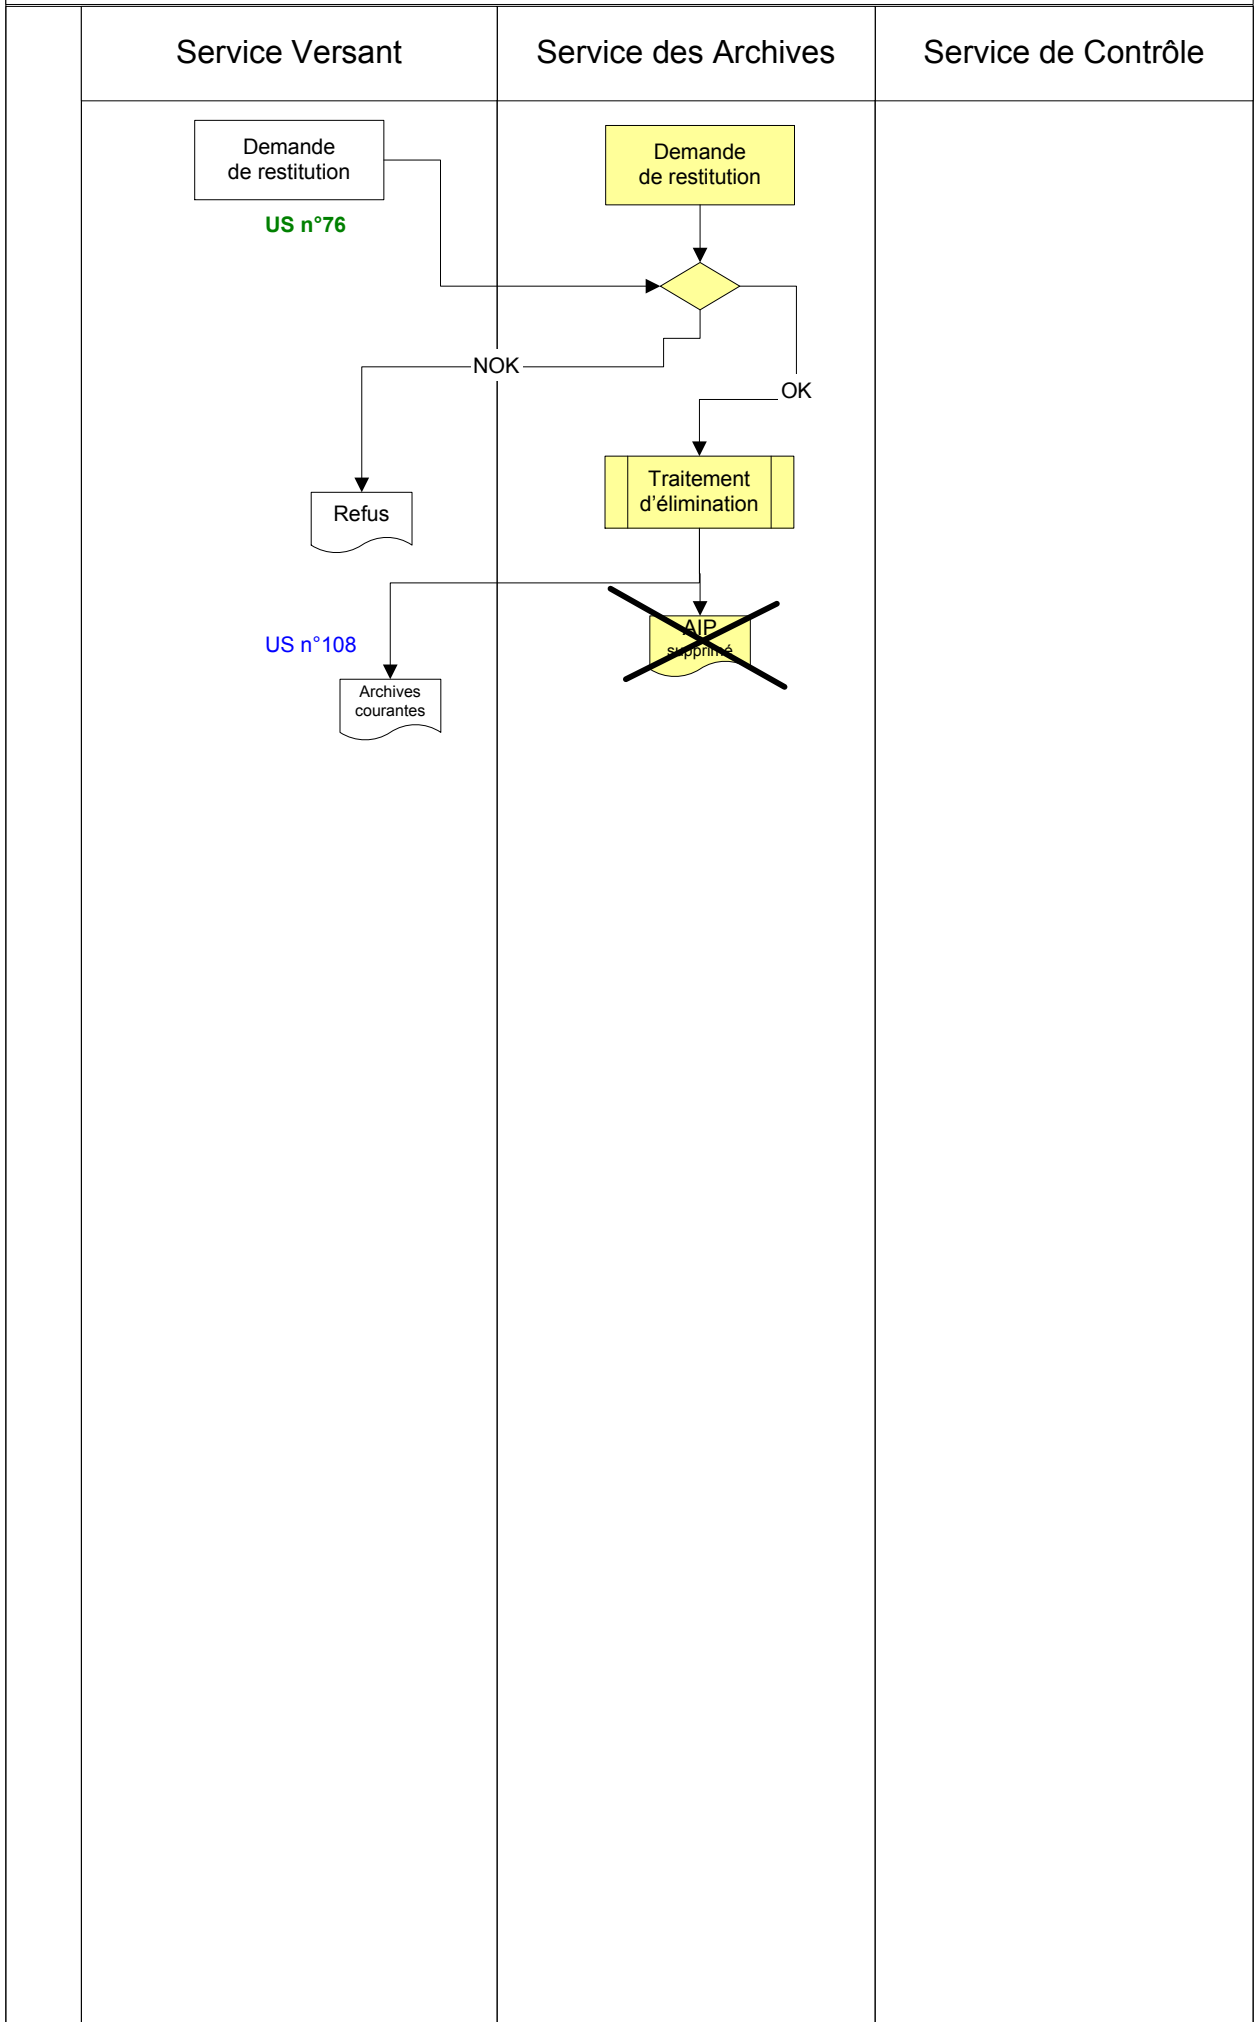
Service Versant

Service des Archives

Service de Contrôle

Demande de restitution

US n°76

Demande de restitution

NOK

OK

Traitement d'élimination

Refus

AIP supprimé

US n°108

Archives courantes